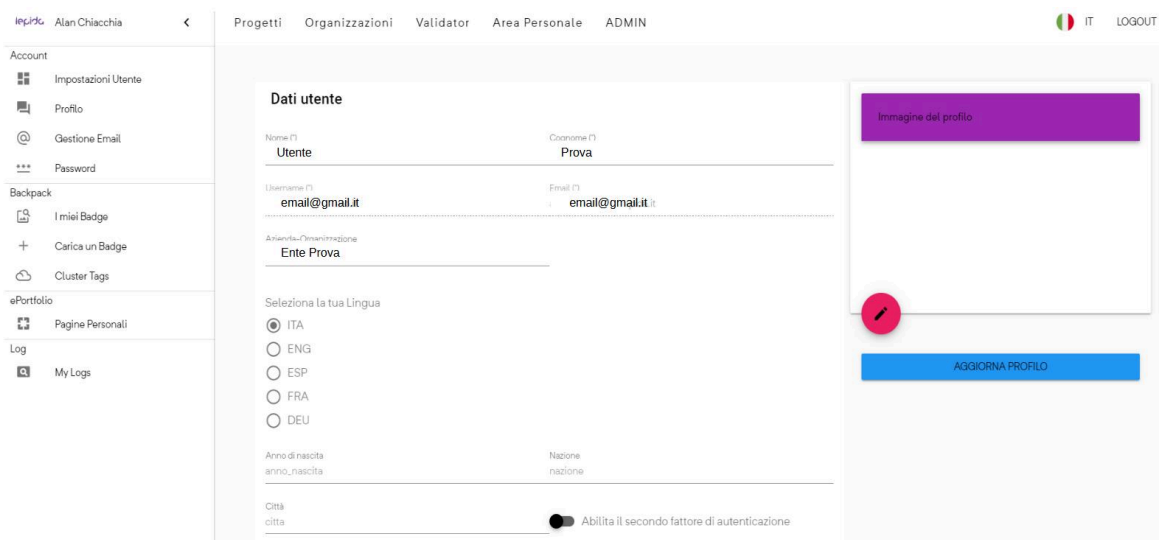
lepida Alan Chiacchia <

Progetti Organizzazioni Validator Area Personale ADMIN

IT LOGOUT

Account
Impostazioni Utente
Profilo
Gestione Email
Password
Backpack
I miei Badge
Carica un Badge
Cluster Tags
ePortfolio
Pagine Personali
Log
My Logs

Dati utente

Nome (*)
Utente

Cognome (*)
Prova

Username (*)
email@gmail.it

Email (*)
email@gmail.it

Azienda-Organizzazione
Ente Prova

Seleziona la tua Lingua
ITA
ENG
ESP
FRA
DEU

Anno di nascita
anno_nascita

Nazione
nazione

Città
citta

Abilita il secondo fattore di autenticazione

Immagine del profilo

AGGIORNA PROFILO